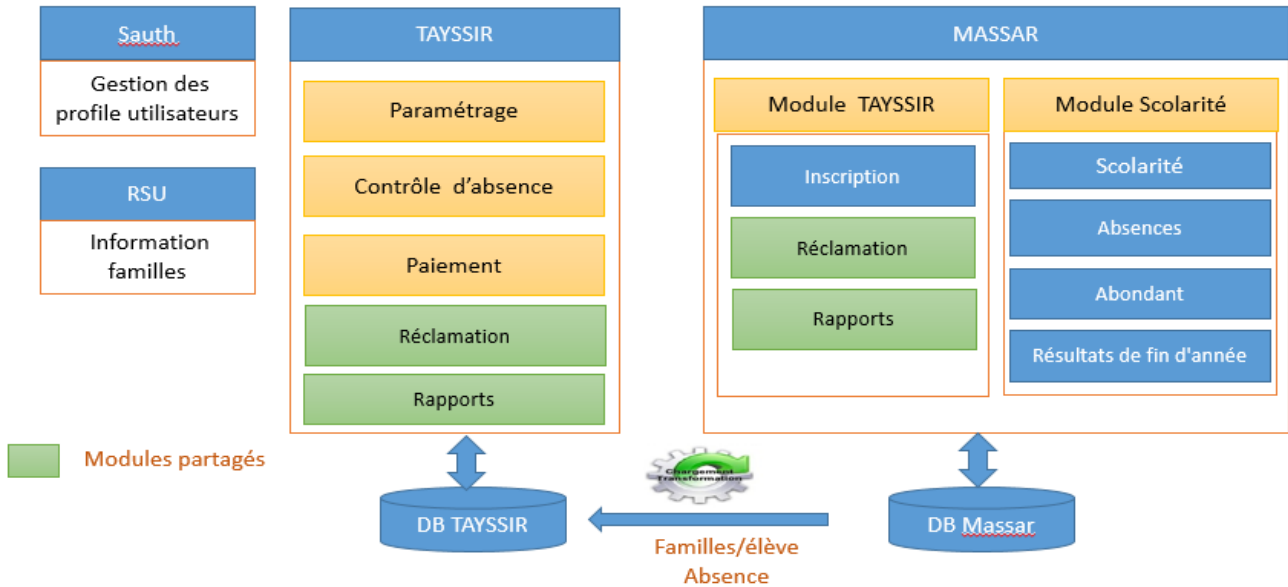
Sauth

Gestion des profile utilisateurs

RSU

Information familles

TAYSSIR

Paramétrage

Contrôle d'absence

Paiement

Réclamation

Rapports

MASSAR

Module TAYSSIR

Inscription

Réclamation

Rapports

Module Scolarité

Scolarité

Absences

Abondant

Résultats de fin d'année

Modules partagés

Chargement Transformation

DB TAYSSIR

DB Massar

Familles/élève
Absence